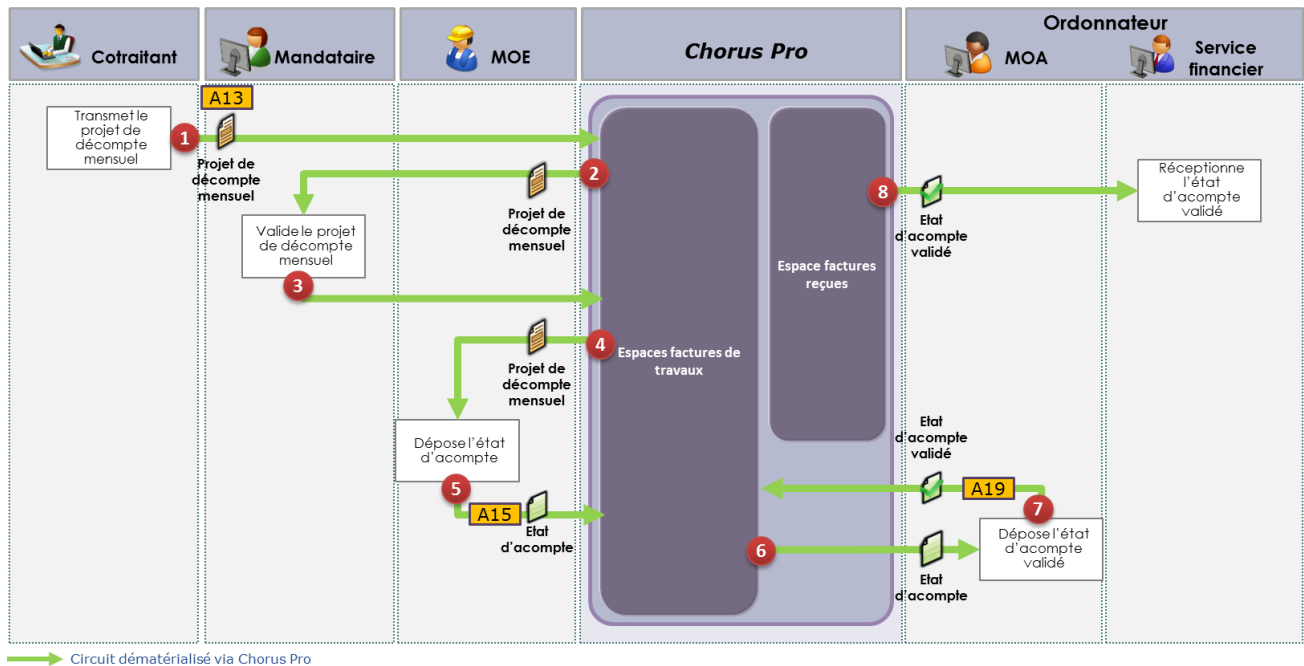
Cotraitant

Mandataire

MOE

Chorus Pro

Ordonnateur

MOA

Service financier

A13

Transmet le projet de décompte mensuel

1

Projet de décompte mensuel

2

Projet de décompte mensuel

Valide le projet de décompte mensuel

3

8

Etat d'acompte validé

Réceptionne l'état d'acompte validé

Espace factures reçues

4

Projet de décompte mensuel

Espaces factures de travaux

Etat d'acompte validé

Dépose l'état d'acompte

5

A15

Etat d'acompte

A19

7

Dépose l'état d'acompte validé

6

Etat d'acompte

Circuit dématérialisé via Chorus Pro